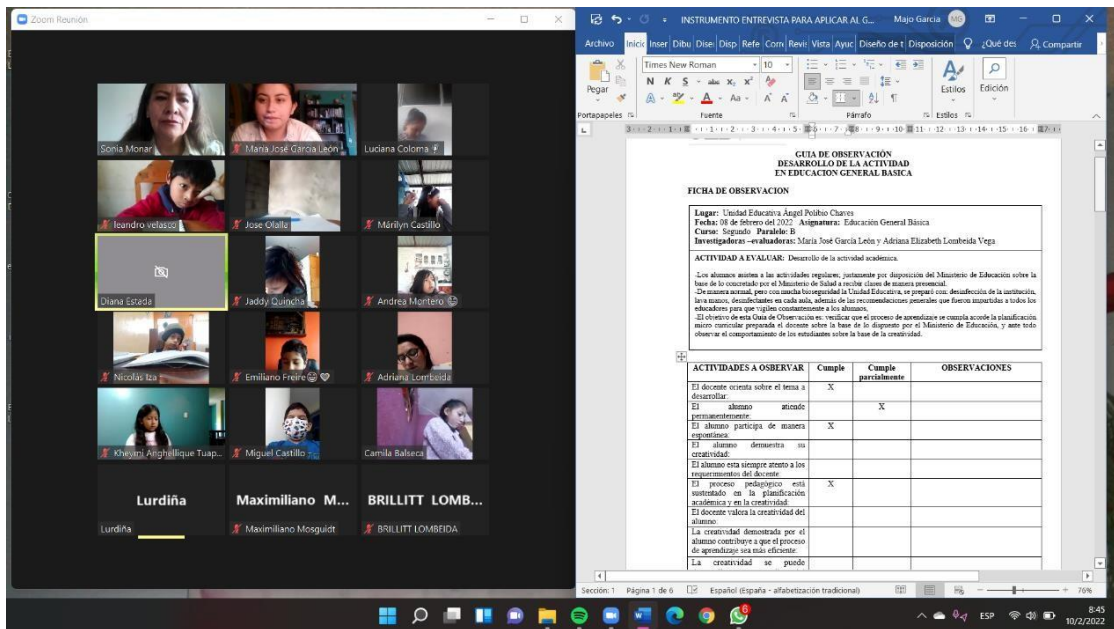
Zoom Reunión

Sonia Monar
Maria José García León
Luciana Coloma
leandro velasco
Jose Olalla
Marilyn Castillo
Diana Estada
Jaddy Quincha
Andrea Montero
Nicolás Iza
Emiliano Freire
Adriana Lombeida
Kheymi Anghellique Tuap...
Miguel Castillo
Camila Balseca
Lurdiña
Maximiliano M...
BRILLITT LOMB...
Lurdiña
Maximiliano Mosquidt
BRILLITT LOMBEIDA

INSTRUMENTO ENTREVISTA PARA APLICAR AL G... Majo Garcia MG

Archivo Inicio Inser Dibu Dise Disp Refe Corr Revis Vista Ayuc Diseño de t Disposición ¿Qué des Compartir

Pegar
Times New Roman 10
N K S abc $x_2$ $x^2$
A Aa A A
Portapapeles Fuente Párrafo Estilos
Estilos Edición

GUIA DE OBSERVACIÓN
DESARROLLO DE LA ACTIVIDAD
EN EDUCACION GENERAL BASICA

FICHA DE OBSERVACION

Lugar: Unidad Educativa Ángel Polibio Chaves
Fecha: 08 de febrero del 2022 Asignatura: Educación General Básica
Curso: Segundo Paralelo: B
Investigadoras –evaluadoras: María José García León y Adriana Elizabeth Lombeida Vega

ACTIVIDAD A EVALUAR: Desarrollo de la actividad académica.

-Los alumnos asisten a las actividades regulares, justamente por disposición del Ministerio de Educación sobre la base de lo concretado por el Ministerio de Salud a recibir clases de manera presencial.
-De manera normal, pero con mucha bioseguridad la Unidad Educativa, se preparó con: desinfección de la institución, lava manos, desinfectantes en cada aula, además de las recomendaciones generales que fueron impartidas a todos los educadores para que vigilen constantemente a los alumnos.
-El objetivo de esta Guía de Observación es: verificar que el proceso de aprendizaje se cumpla acorde la planificación micro curricular preparada el docente sobre la base de lo dispuesto por el Ministerio de Educación, y ante todo observar el comportamiento de los estudiantes sobre la base de la creatividad.

| ACTIVIDADES A OSBERVAR | Cumple | Cumple parcialmente | OBSERVACIONES |
|---|---|---|---|
| El docente orienta sobre el tema a desarrollar: | X | | |
| El alumno atiende permanentemente. | | X | |
| El alumno participa de manera espontánea: | X | | |
| El alumno demuestra su creatividad: | | | |
| El alumno esta siempre atento a los requerimientos del docente. | | | |
| El proceso pedagógico está sustentado en la planificación académica y en la creatividad: | X | | |
| El docente valora la creatividad del alumno: | | | |
| La creatividad demostrada por el alumno contribuye a que el proceso de aprendizaje sea más eficiente. | | | |
| La creatividad se puede | | | |

Sección: 1 Página 1 de 6 Español (España - alfabetización tradicional) 76%

ESP 8:45 10/2/2022